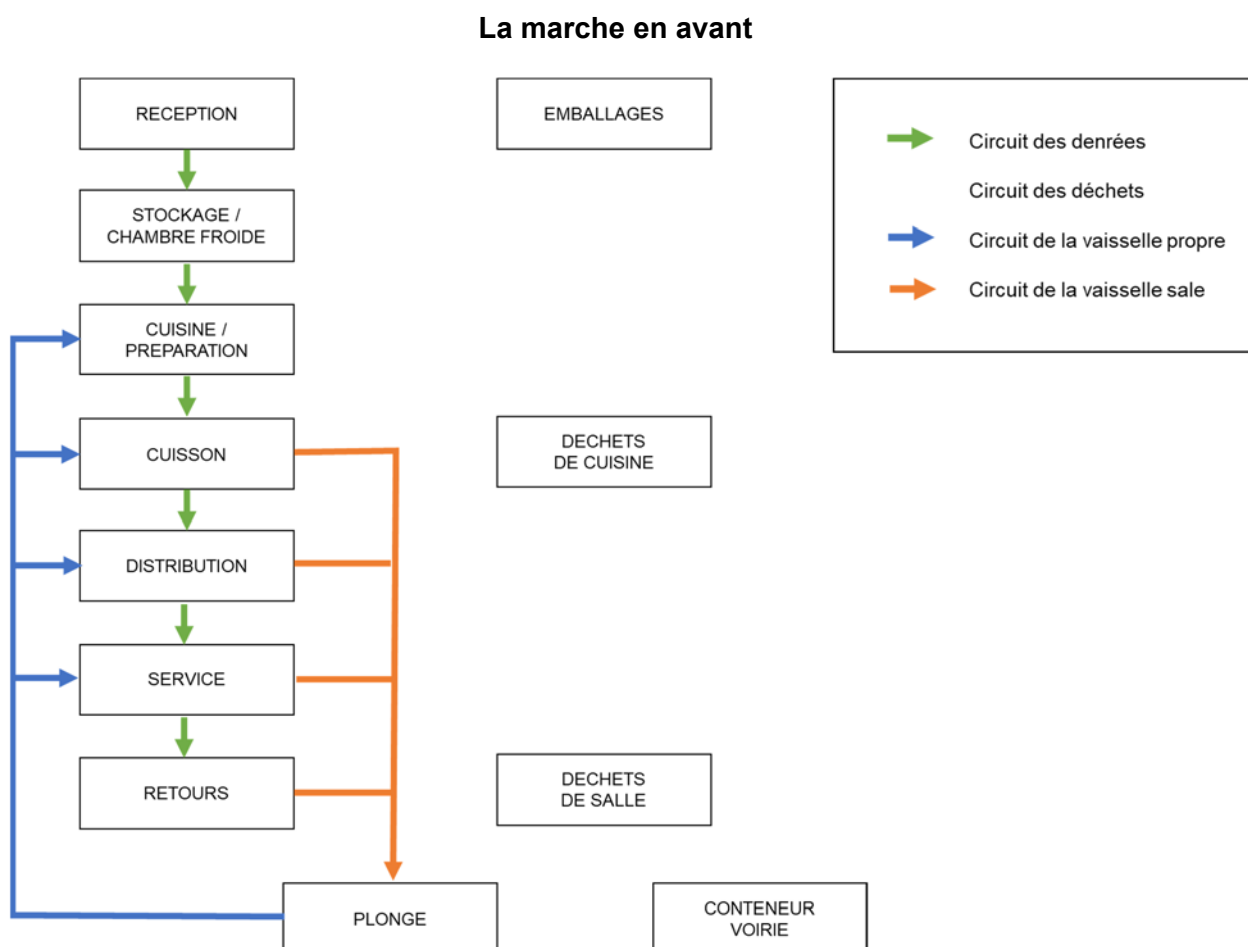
La marche en avant

RECEPTION

STOCKAGE / CHAMBRE FROIDE

CUISINE / PREPARATION

CUISSON

DISTRIBUTION

SERVICE

RETOURS

PLONGE

EMBALLAGES

DECHETS DE CUISINE

DECHETS DE SALLE

CONTENEUR VOIRIE

Circuit des denrées

Circuit des déchets

Circuit de la vaisselle propre

Circuit de la vaisselle sale